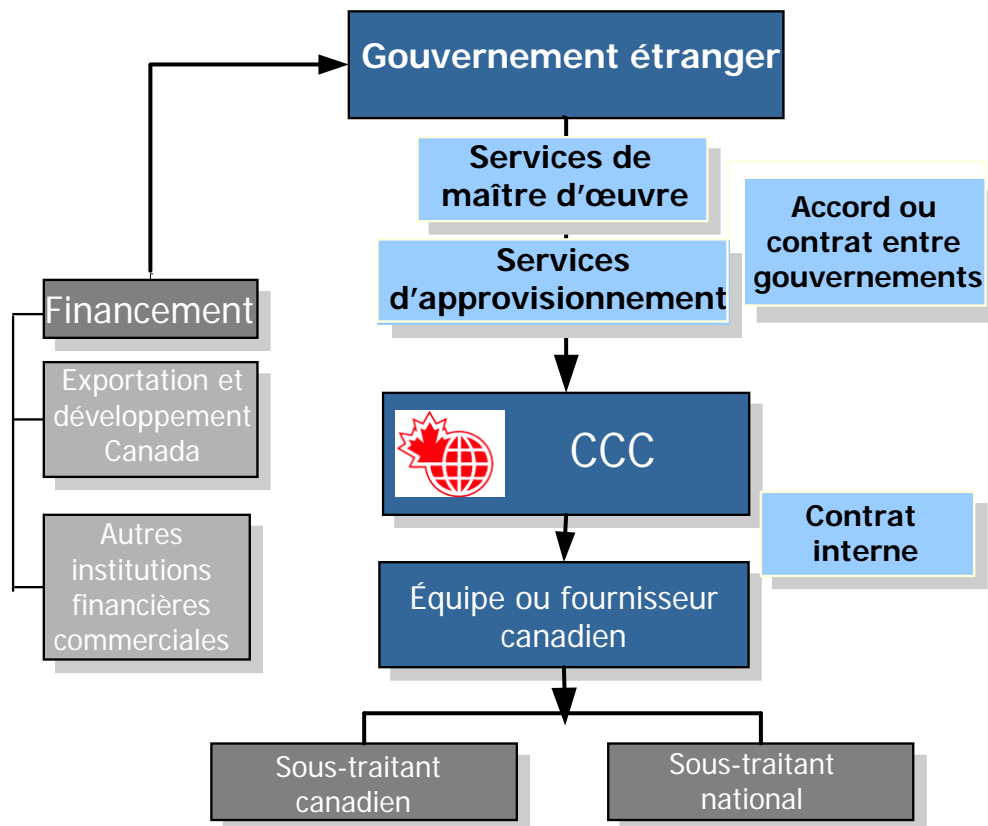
Gouvernement étranger

Services de maître d'œuvre

Services d'approvisionnement

Accord ou contrat entre gouvernements

Financement

Exportation et développement Canada

Autres institutions financières commerciales

CCC

Contrat interne

Équipe ou fournisseur canadien

Sous-traitant canadien

Sous-traitant national